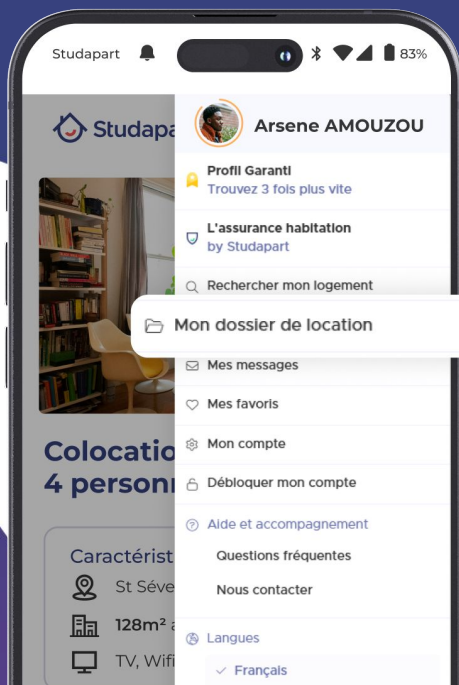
Studapart 83%

Studapa

Arsene AMOUZOU

Profil Garanti
Trouvez 3 fois plus vite

L'assurance habitation
by Studapart

Rechercher mon logement

Mon dossier de location

Mes messages

Mes favoris

Mon compte

Débloquer mon compte

Aide et accompagnement

Questions fréquentes

Nous contacter

Langues

✓ Français

Colocatio
4 person

Caractérist
St Séve
128m² a
TV, Wifi